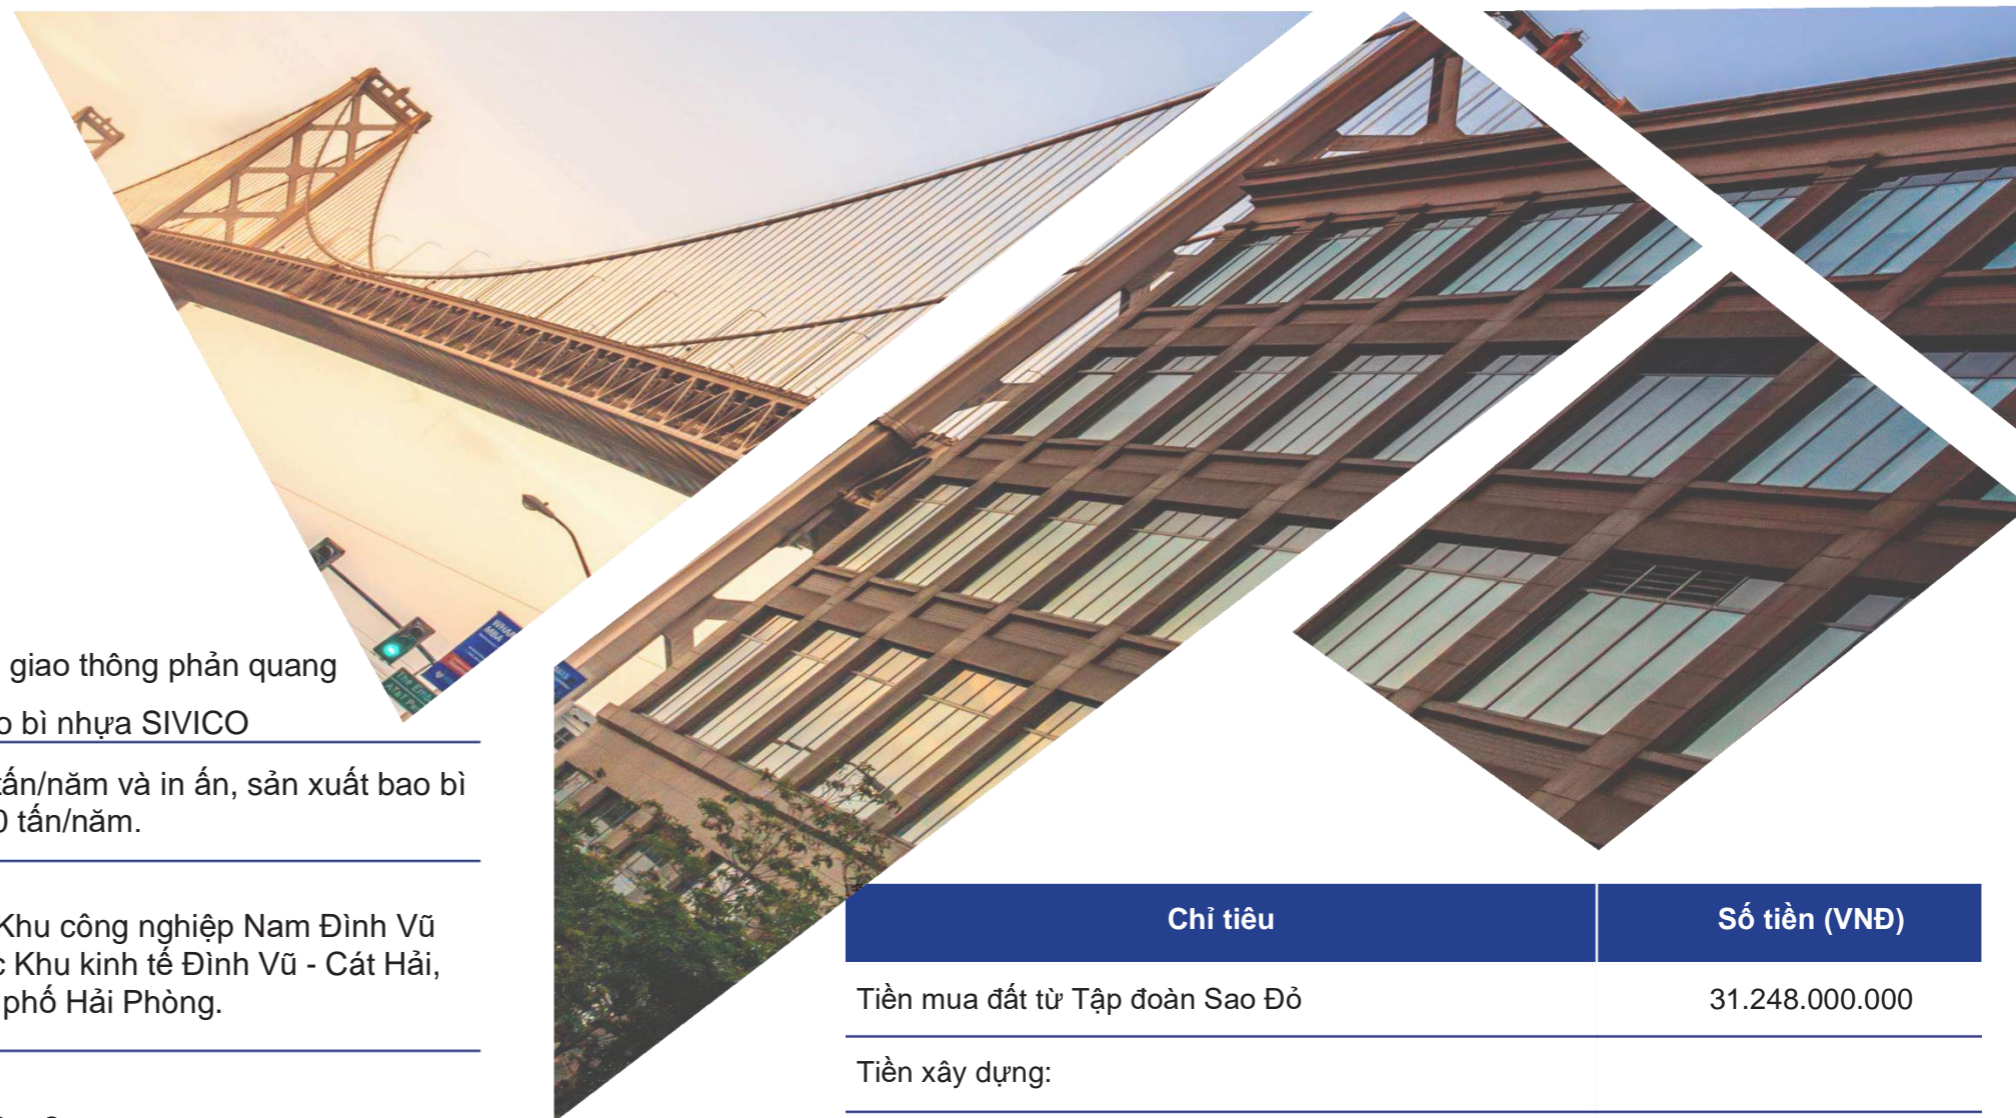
giao thông phản quang

o bì nhựa SIVICO

ấn/năm và in ấn, sản xuất bao bì
0 tấn/năm.

Khu công nghiệp Nam Đình Vũ
c Khu kinh tế Đình Vũ - Cát Hải,
phố Hải Phòng.

| Chỉ tiêu | Số tiền (VNĐ) |
|---|---|
| Tiền mua đất từ Tập đoàn Sao Đỏ | 31.248.000.000 |
| Tiền xây dựng: | |